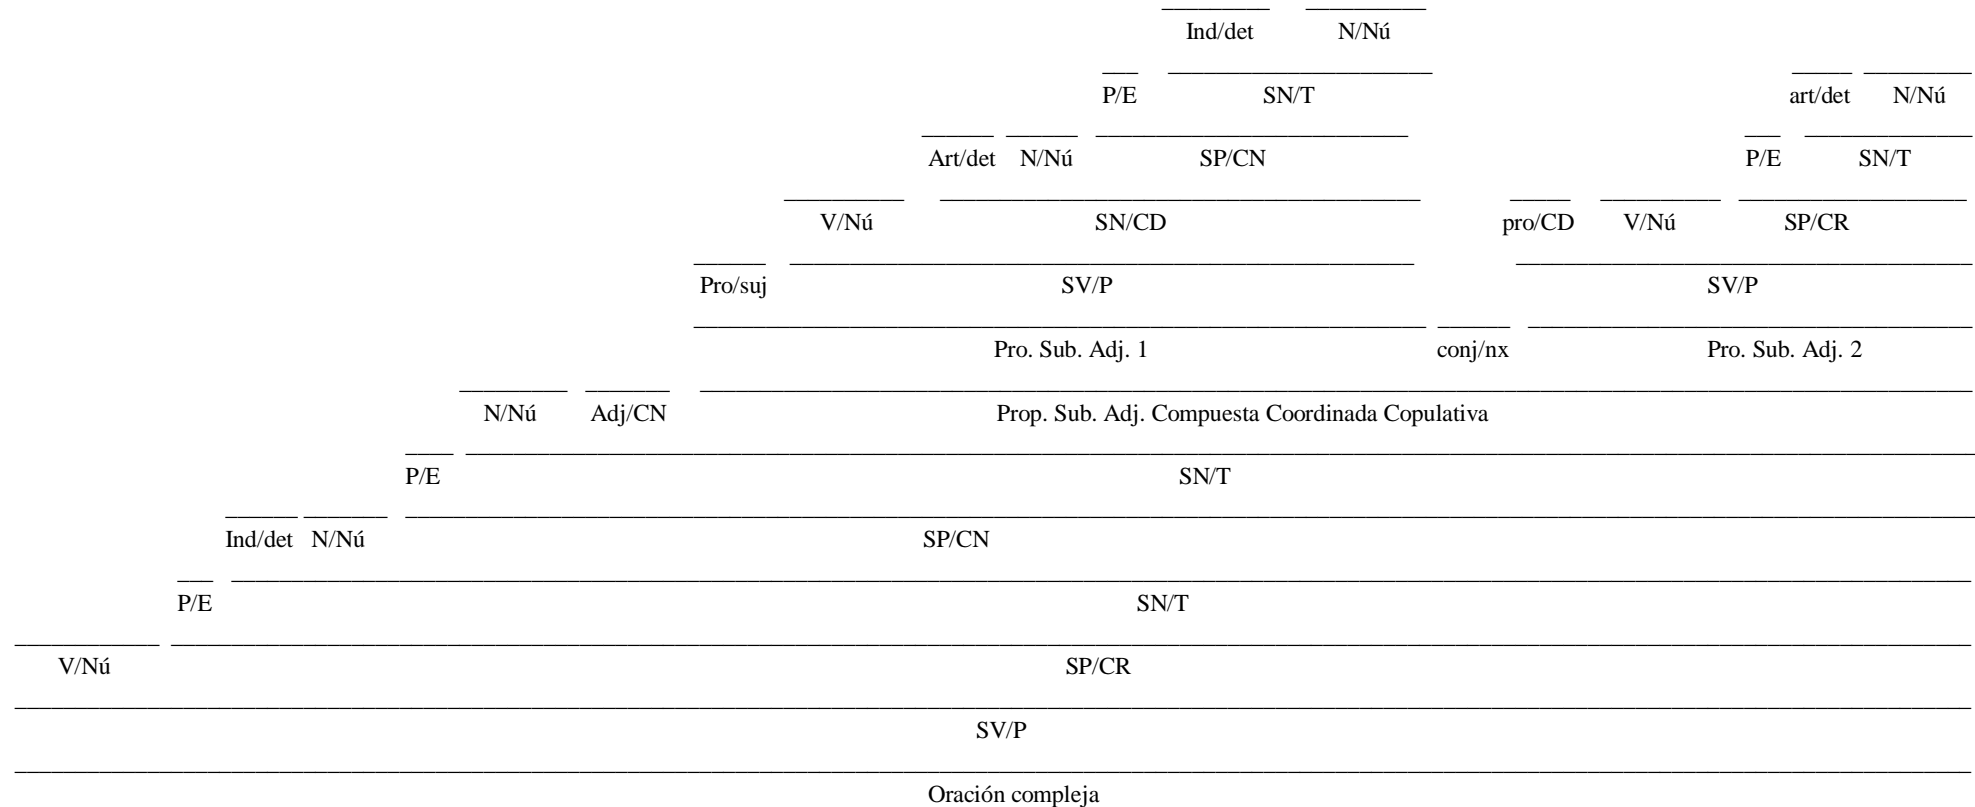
Ind/det N/Nú

P/E SN/T art/det N/Nú

Art/det N/Nú SP/CN P/E SN/T

V/Nú SN/CD pro/CD V/Nú SP/CR

Pro/suj SV/P SV/P

Pro. Sub. Adj. 1 conj/nx Pro. Sub. Adj. 2

N/Nú Adj/CN Prop. Sub. Adj. Compuesta Coordinada Copulativa

P/E SN/T

Ind/det N/Nú SP/CN

P/E SN/T

V/Nú SP/CR

SV/P

Oración compleja